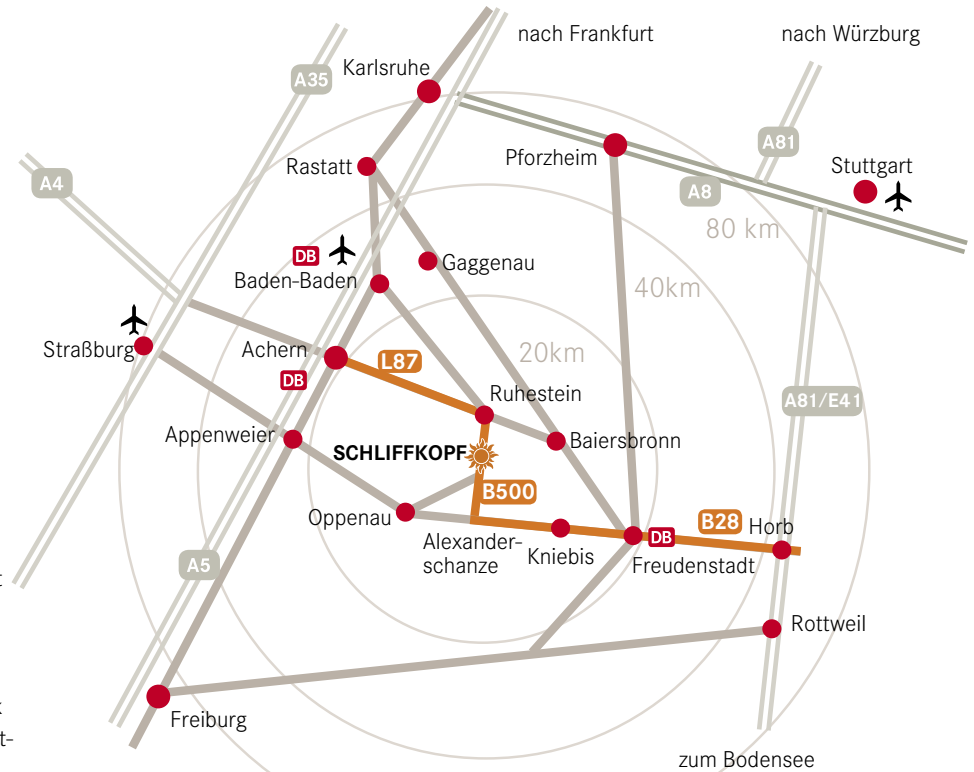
nach Frankfurt
nach Würzburg
A35
Karlsruhe
A81
Pforzheim
Stuttgart
Rastatt
A4
A8
80 km
DB
Gaggenau
Baden-Baden
40km
Straßburg
Achern
20km
L87
DB
Ruhestein
Appenweier
Baiersbronn
A81/E41
SCHLIFFKOPF
B500
Oppenau
B28
Horb
Alexanderschanze
Kniebis
DB
Freudenstadt
A5
Rottweil
Freiburg
zum Bodensee